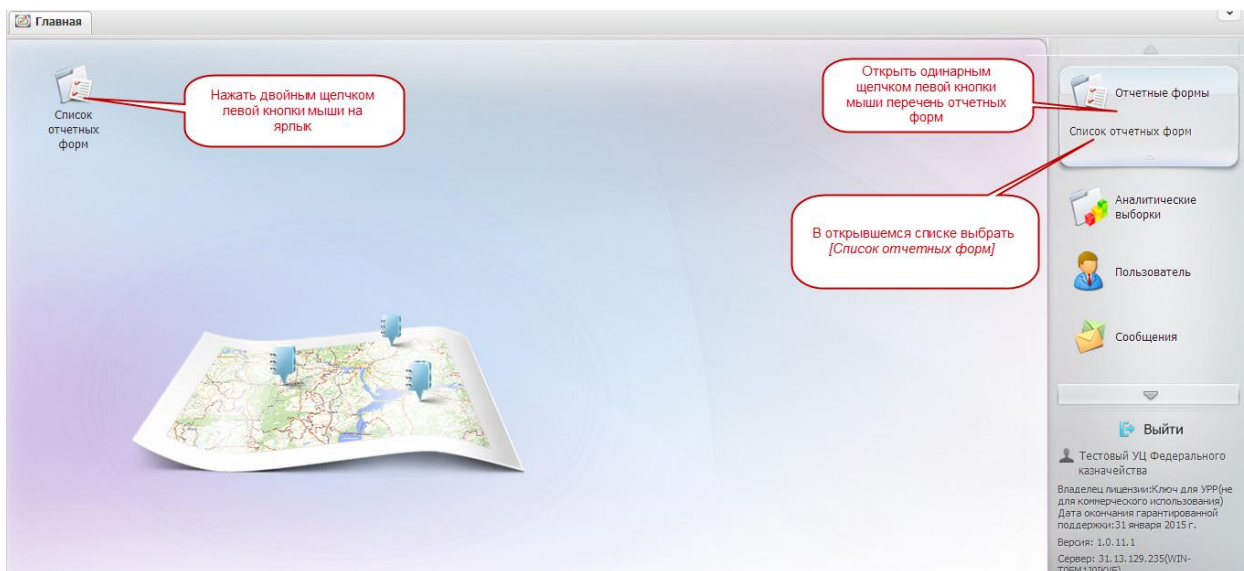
Главная

Список отчетных форм

Нажать двойным щепчком левой кнопки мыши на ярлык

Открыть одинарным щепчком левой кнопки мыши перечень отчетных форм

Отчетные формы

Список отчетных форм

В открывшемся списке выбрать [Список отчетных форм]

Аналитические выборки

Пользователь

Сообщения

Выйти

Тестовый УЦ Федерального казначейства

Владелец лицензии:Ключ для УРР(не для коммерческого использования)
Дата окончания гарантированной поддержки:31 января 2015 г.

Версия: 1.0.11.1

Сервер: 31.13.129.235(WIN-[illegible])